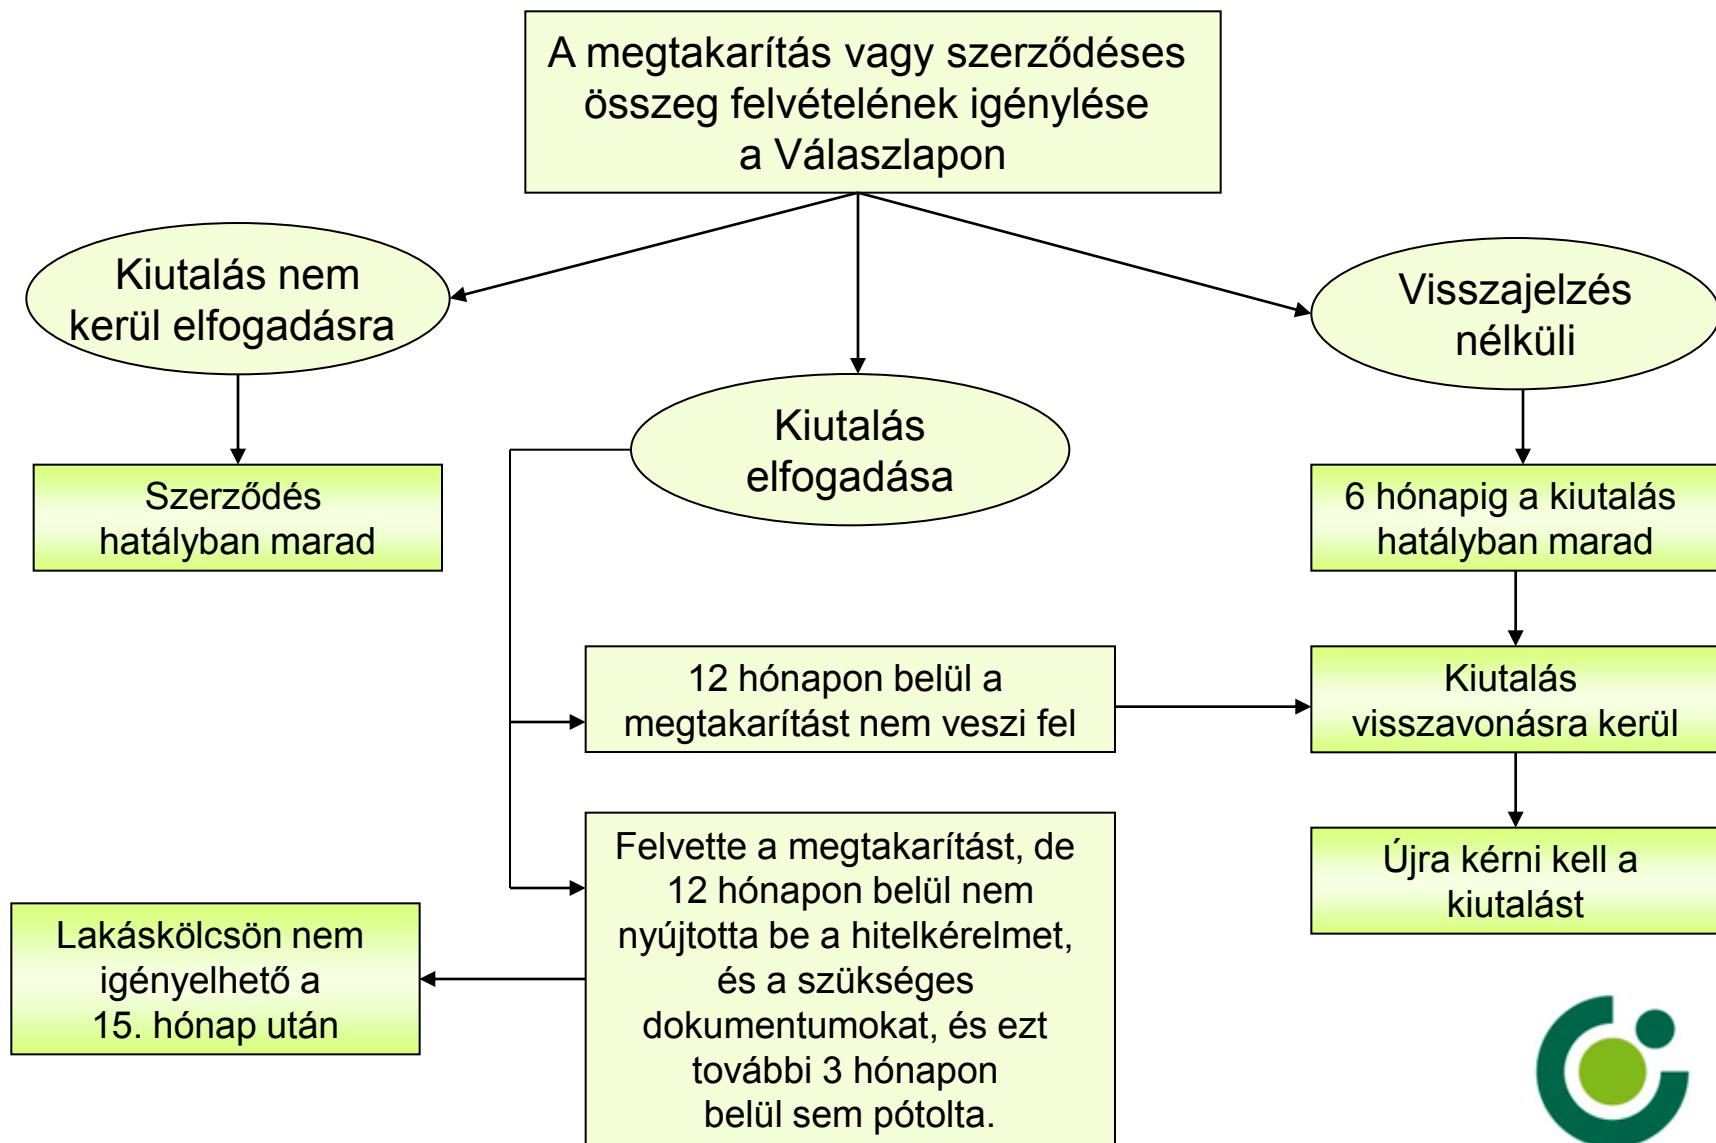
A megtakarítás vagy szerződéses összeg felvételének igénylése a Válaszlapon

Kiutalás nem kerül elfogadásra

Kiutalás elfogadása

Visszajelzés nélküli

Szerződés hatályban marad

6 hónapig a kiutalás hatályban marad

12 hónapon belül a megtakarítást nem veszi fel

Kiutalás visszavonásra kerül

Újra kérni kell a kiutalást

Felvette a megtakarítást, de 12 hónapon belül nem nyújtotta be a hitelkérelmet, és a szükséges dokumentumokat, és ezt további 3 hónapon belül sem pótolta.

Lakáskölcsön nem igényelhető a 15. hónap után